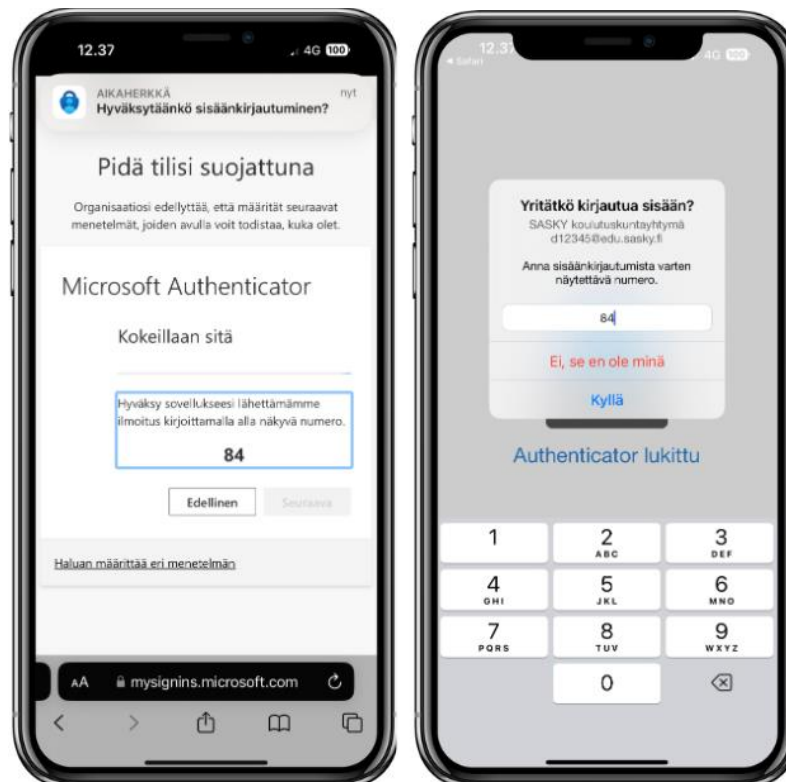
12.37 4G 100

AIKAHERKKÄ nyt
Hyväksytäänkö sisäänkirjautuminen?

Pidä tilisi suojattuna

Organisaatiosi edellyttää, että määrität seuraavat menetelmät, joiden avulla voit todistaa, kuka olet.

Microsoft Authenticator

Kokeillaan sitä

Hyväksy sovellukseesi lähettämämme ilmoitus kirjoittamalla alla näkyvä numero.

84

Edellinen Seuraava

Haluan määrittää eri menetelmän

AA mysignins.microsoft.com

12.37 4G 100
◄ Safari

Yritätkö kirjautua sisään?
SASKY koulutuskuntayhtymä
d12345@edu.sasky.fi

Anna sisäänkirjautumista varten näytettävä numero.

84

Ei, se en ole minä

Kyllä

Authenticator lukittu

1
2 ABC
3 DEF
4 GHI
5 JKL
6 MNO
7 PQRS
8 TUV
9 WXYZ
0